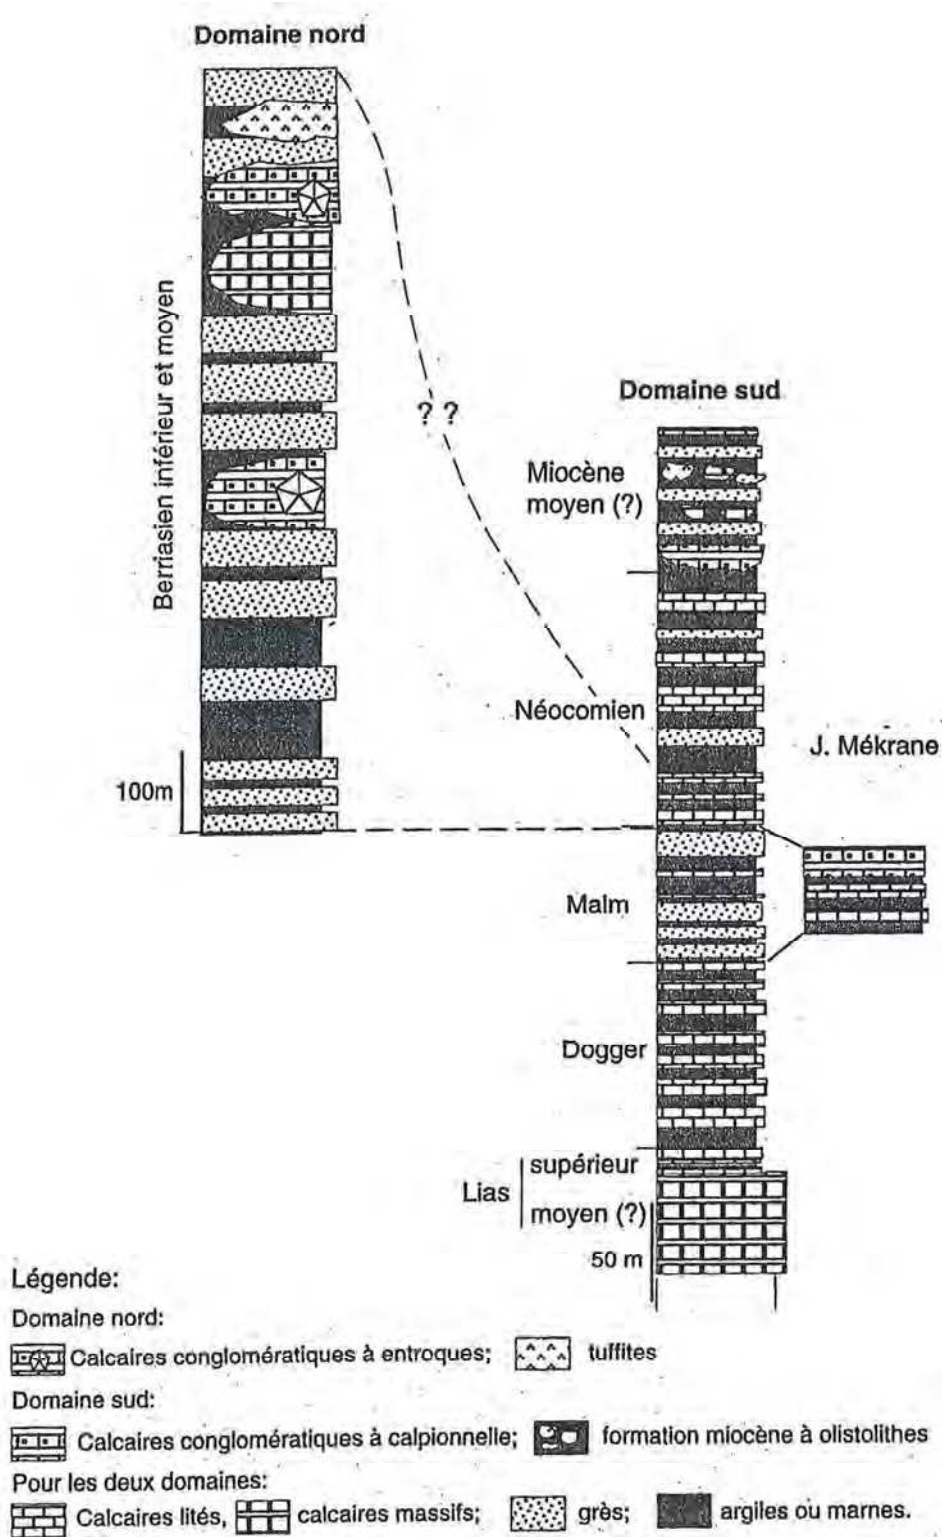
Domaine nord

Berriasien inférieur et moyen

100m

? ?

Domaine sud

Miocène moyen (?)

Néocomien

J. Mékrane

Malm

Dogger

Lias | supérieur
moyen (?)

50 m

Légende:
Domaine nord:
Calcaires conglomératiques à entroques; tuffites
Domaine sud:
Calcaires conglomératiques à calpionnelle; formation miocène à olistolithes
Pour les deux domaines:
Calcaires lités, calcaires massifs; grès; argiles ou marnes.